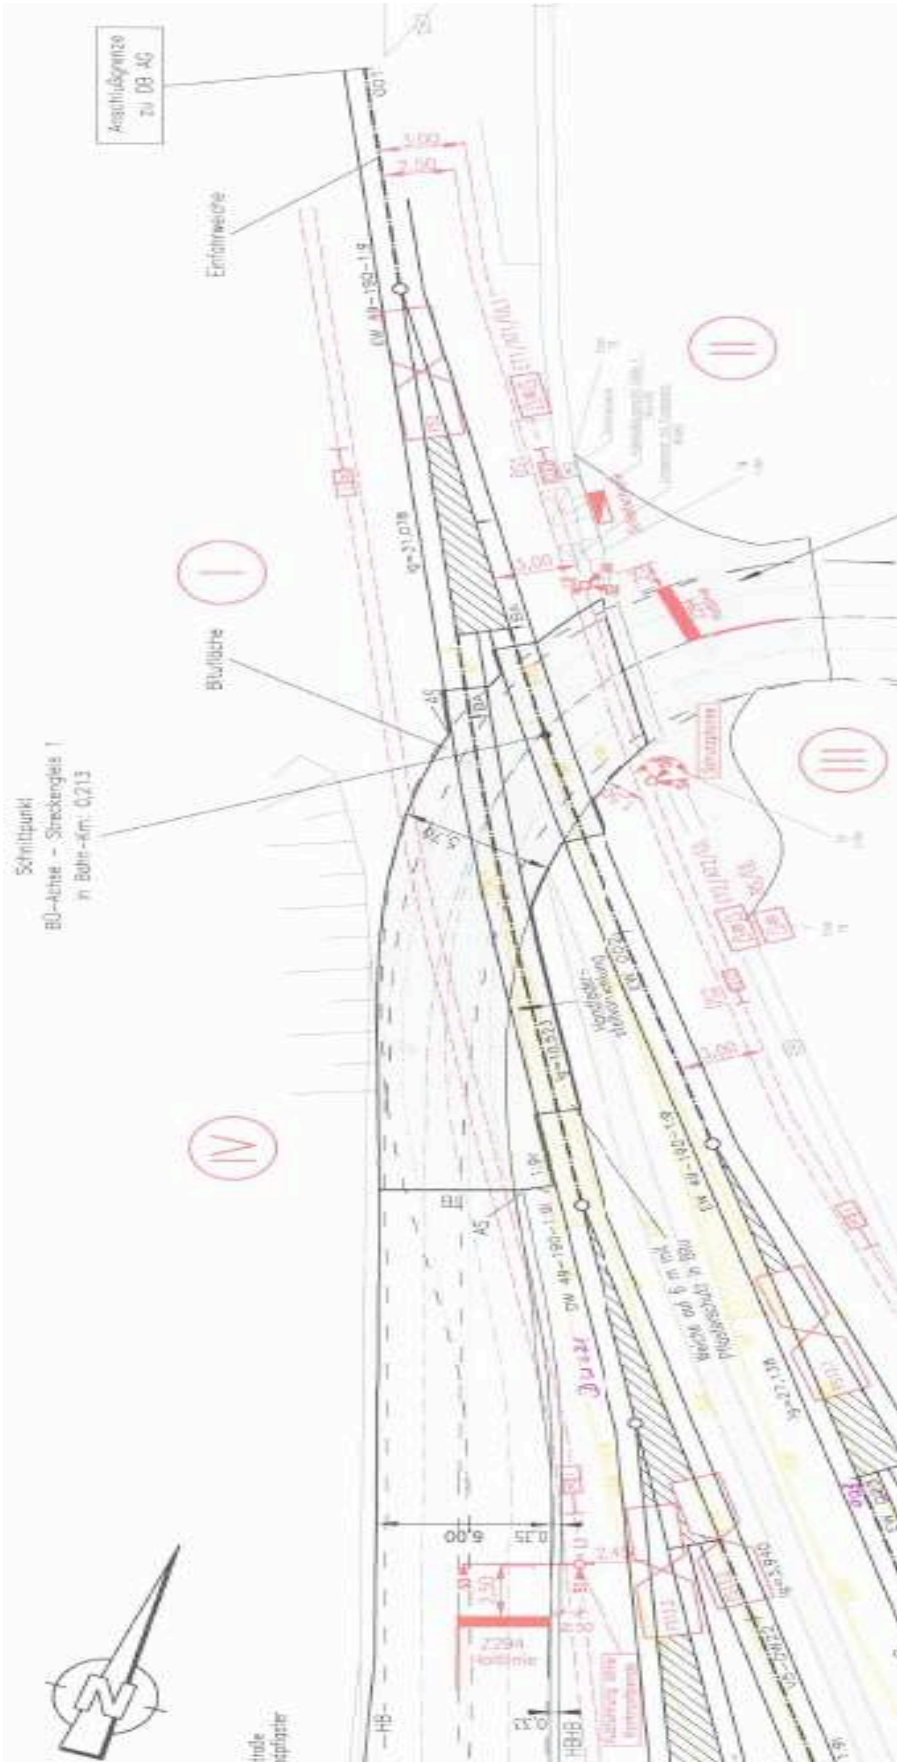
Anschlußgrenze zu DB AG

Einfahrweiche

3,00
2,50

EW 49-190-1:9

I

II

III

IV

Blutfläche

Schnittpunkt
BÜ-Achse – Streckengleis 1
in Bahn-Km. 0,213

5,79

Handfederstellvorrichtung

EW 49-190-1:9

Weiche auf 6 m mit Pflasterschutz im Bau

3,00

6,00

0,35

2,50

2294
Haltlinie

HB

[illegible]